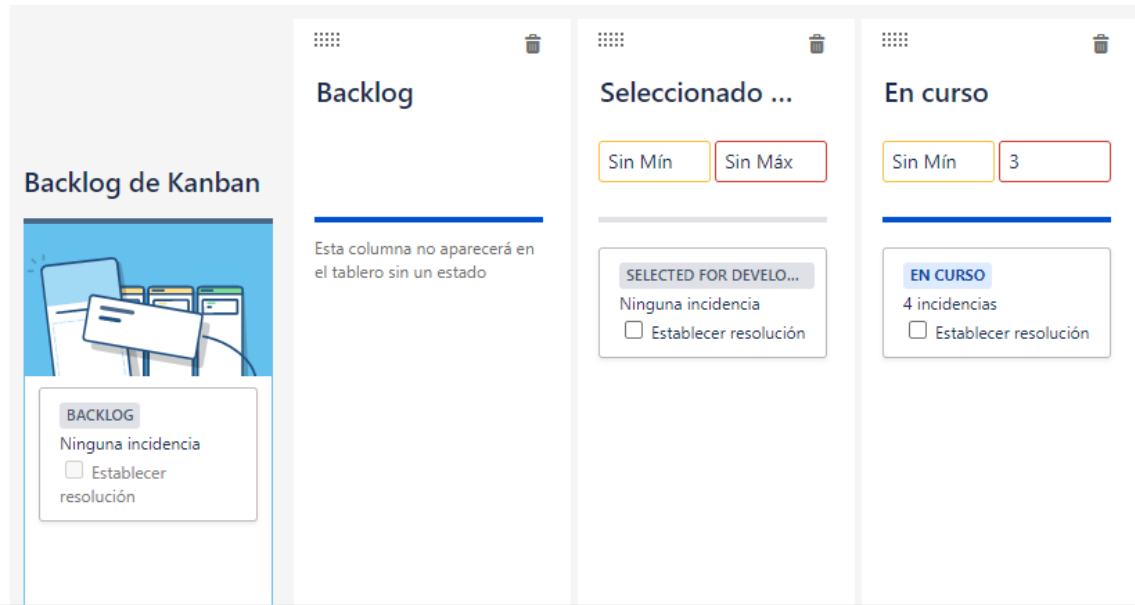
Backlog de Kanban

BACKLOG
Ninguna incidencia
Establecer resolución

Backlog

Esta columna no aparecerá en el tablero sin un estado

Seleccionado ...

Sin Mín
Sin Máx

SELECTED FOR DEVELO...
Ninguna incidencia
Establecer resolución

En curso

Sin Mín
3

EN CURSO
4 incidencias
Establecer resolución